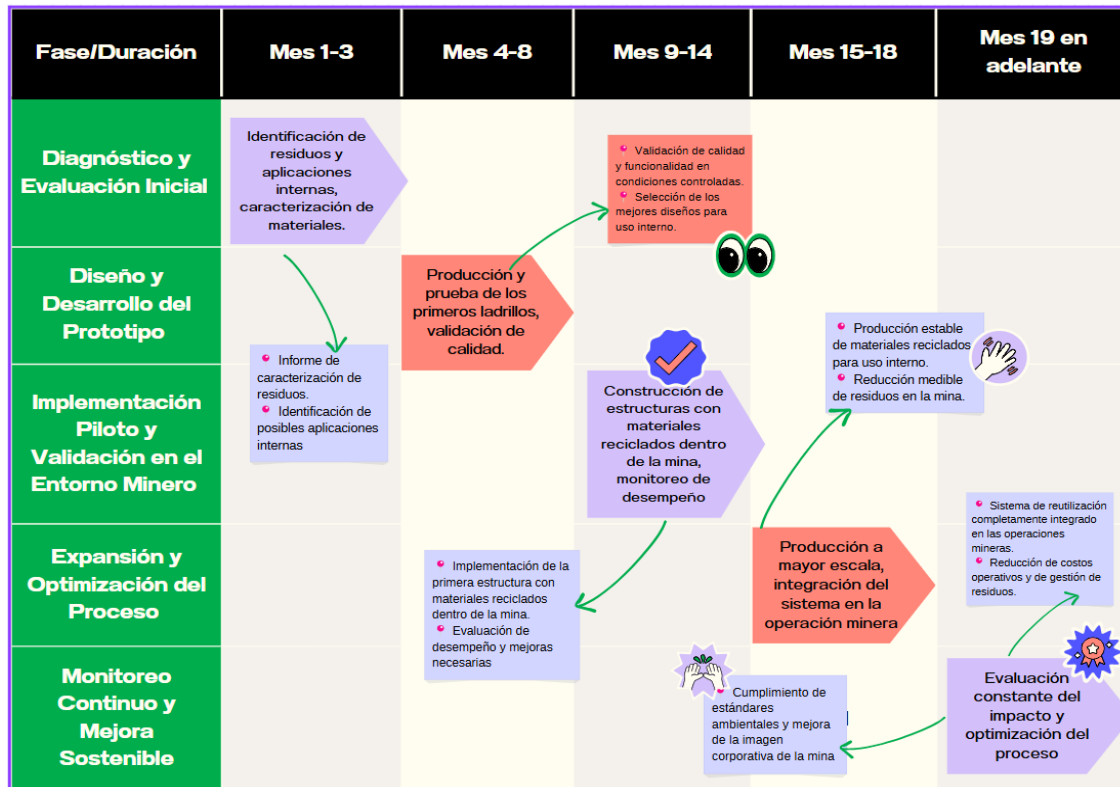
Fase/Duración

Mes 1-3

Mes 4-8

Mes 9-14

Mes 15-18

Mes 19 en adelante

Diagnóstico y Evaluación Inicial

Identificación de residuos y aplicaciones internas, caracterización de materiales.

Validación de calidad y funcionalidad en condiciones controladas.
Selección de los mejores diseños para uso interno.

Diseño y Desarrollo del Prototipo

Producción y prueba de los primeros ladrillos, validación de calidad.

Producción estable de materiales reciclados para uso interno.
Reducción medible de residuos en la mina.

Implementación Piloto y Validación en el Entorno Minero

Informe de caracterización de residuos.
Identificación de posibles aplicaciones internas

Construcción de estructuras con materiales reciclados dentro de la mina, monitoreo de desempeño

Expansión y Optimización del Proceso

Sistema de reutilización completamente integrado en las operaciones mineras.
Reducción de costos operativos y de gestión de residuos.

Implementación de la primera estructura con materiales reciclados dentro de la mina.
Evaluación de desempeño y mejoras necesarias

Producción a mayor escala, integración del sistema en la operación minera

Monitoreo Continuo y Mejora Sostenible

Cumplimiento de estándares ambientales y mejora de la imagen corporativa de la mina

Evaluación constante del impacto y optimización del proceso